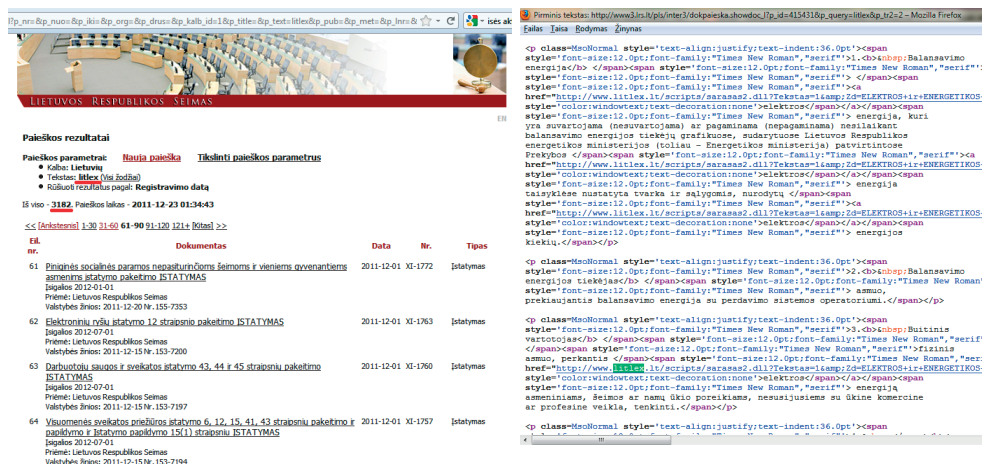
l?p_nr=&p_nuo=&p_iki=&p_org=&p_drus=&p_kalb_id=1&p_title=&p_text=litlex&p_pub=&p_met=&p_lnr=&

LIETUVOS RESPUBLIKOS SEIMAS

EN

Paieškos rezultatai

Paieškos parametrai: Nauja paieška Tikslinti paieškos parametrus

- Kalba: Lietuvių
- Tekstas: litlex (Visi žodžiai)
- Rūšiuoti rezultatus pagal: Registravimo datą

Iš viso - 3182. Paieškos laikas - 2011-12-23 01:34:43

<< [Ankstesni] 1-30 31-60 61-90 91-120 121+ [Kitas] >>

| Eil. nr. | Dokumentas | Data | Nr. | Tipas |
|---|---|---|---|---|
| 61 | Piniginės socialinės paramos nepasiturinčioms šeimoms ir vieniems gyvenantiems asmenims įstatymo pakeitimo ĮSTATYMAS<br>Įsigalios 2012-01-01<br>Priėmė: Lietuvos Respublikos Seimas<br>Valstybės žinios: 2011-12-20 Nr. 155-7353 | 2011-12-01 | XI-1772 | Įstatymas |
| 62 | Elektroninių ryšių įstatymo 12 straipsnio pakeitimo ĮSTATYMAS<br>Įsigalios 2012-07-01<br>Priėmė: Lietuvos Respublikos Seimas<br>Valstybės žinios: 2011-12-15 Nr. 153-7200 | 2011-12-01 | XI-1763 | Įstatymas |
| 63 | Darbuotojų saugos ir sveikatos įstatymo 43, 44 ir 45 straipsnių pakeitimo ĮSTATYMAS<br>Įsigalios 2012-07-01<br>Priėmė: Lietuvos Respublikos Seimas<br>Valstybės žinios: 2011-12-15 Nr. 153-7197 | 2011-12-01 | XI-1760 | Įstatymas |
| 64 | Visuomenės sveikatos priežiūros įstatymo 6, 12, 15, 41, 43 straipsnių pakeitimo ir papildymo ir Įstatymo papildymo 15(1) straipsniu ĮSTATYMAS<br>Įsigalios 2012-07-01<br>Priėmė: Lietuvos Respublikos Seimas<br>Valstybės žinios: 2011-12-15 Nr. 153-7194 | 2011-12-01 | XI-1757 | Įstatymas |

Pirminis tekstas: http://www3.lrs.lt/pls/inter3/dokpaieska.showdoc_l?p_id=415431&p_query=litlex&p_tr2=2 – Mozilla Firefox

Failas Taisa Rodymas Žinynas

<p class=MsoNormal style='text-align:justify;text-indent:36.0pt'><span style='font-size:12.0pt;font-family:"Times New Roman","serif"'>1.<b>&nbsp;Balansavimo energija</b> </span><span style='font-size:12.0pt;font-family:"Times New Roman","serif"'><a href="http://www.litlex.lt/scripts/sarasas2.dll?Tekstas=1&amp;Zd=ELEKTROS+ir+ENERGETIKOS- style='color:windowtext;text-decoration:none'>elektros</span></a></span><span style='font-size:12.0pt;font-family:"Times New Roman","serif"'> energija, kuri yra suvartojama (nesuvartojama) ar pagaminama (nepagaminama) nesilaikant balansavimo energijos tiekėjų grafikuose, sudarytuose Lietuvos Respublikos energetikos ministerijos (toliau – Energetikos ministerija) patvirtintose Prekybos </span><span style='font-size:12.0pt;font-family:"Times New Roman","serif"'><a href="http://www.litlex.lt/scripts/sarasas2.dll?Tekstas=1&amp;Zd=ELEKTROS+ir+ENERGETIKOS- style='color:windowtext;text-decoration:none'>elektros</span></a></span><span style='font-size:12.0pt;font-family:"Times New Roman","serif"'> energija taisyklėse nustatyta tvarka ir sąlygomis, nurodytų </span><span style='font-size:12.0pt;font-family:"Times New Roman","serif"'><a href="http://www.litlex.lt/scripts/sarasas2.dll?Tekstas=1&amp;Zd=ELEKTROS+ir+ENERGETIKOS- style='color:windowtext;text-decoration:none'>elektros</span></a></span><span style='font-size:12.0pt;font-family:"Times New Roman","serif"'> energijos kiekių.</span></p>

<p class=MsoNormal style='text-align:justify;text-indent:36.0pt'><span style='font-size:12.0pt;font-family:"Times New Roman","serif"'>2.<b>&nbsp;Balansavimo energijos tiekėjas</b> </span><span style='font-size:12.0pt;font-family:"Times New Roman" style='font-size:12.0pt;font-family:"Times New Roman","serif"'> asmuo, prekiaujantis balansavimo energija su perdavimo sistemos operatoriumi.</span></p>

<p class=MsoNormal style='text-align:justify;text-indent:36.0pt'><span style='font-size:12.0pt;font-family:"Times New Roman","serif"'>3.<b>&nbsp;Buitinis vartotojas</b></span><span style='font-size:12.0pt;font-family:"Times New Roman","serif" </span><span style='font-size:12.0pt;font-family:"Times New Roman","serif"'>fizinis asmuo, perkantis </span><span style='font-size:12.0pt;font-family:"Times New Roman","seri href="http://www.litlex.lt/scripts/sarasas2.dll?Tekstas=1&amp;Zd=ELEKTROS+ir+ENERGETIKOS- style='color:windowtext;text-decoration:none'>elektros</span></a></span><span style='font-size:12.0pt;font-family:"Times New Roman","serif"'> energiją asmeniniams, šeimos ar namų ūkio poreikiams, nesusijusiems su ūkine komercine ar profesine veikla, tenkinti.</span></p>

<p class=MsoNormal style='text-align:justify;text-indent:36.0pt'><span